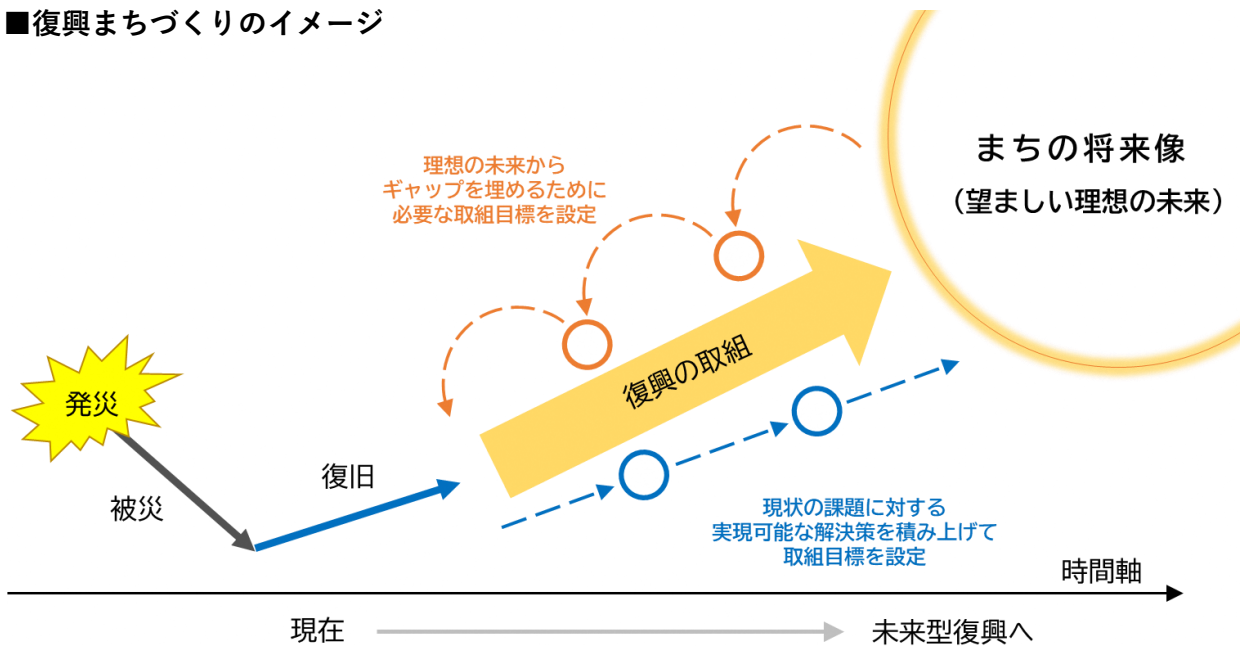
■復興まちづくりのイメージ

まちの将来像

（望ましい理想の未来）

理想の未来から
ギャップを埋めるために
必要な取組目標を設定

復興の取組

発災

被災

復旧

現状の課題に対する
実現可能な解決策を積み上げて
取組目標を設定

時間軸

現在

未来型復興へ